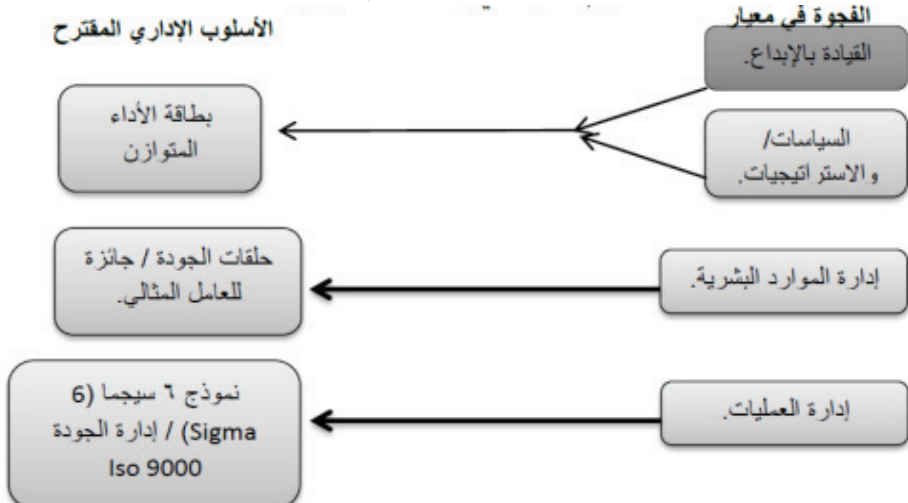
الفجوة في معيار

الأسلوب الإداري المقترح

القيادة بالإبداع.

السياسات/ والاستراتيجيات.

بطاقة الأداء المتوازن

إدارة الموارد البشرية.

حلقات الجودة / جائزة للعامل المثالي.

إدارة العمليات.

نموذج ٦ سيجما (6 Sigma) / إدارة الجودة Iso 9000